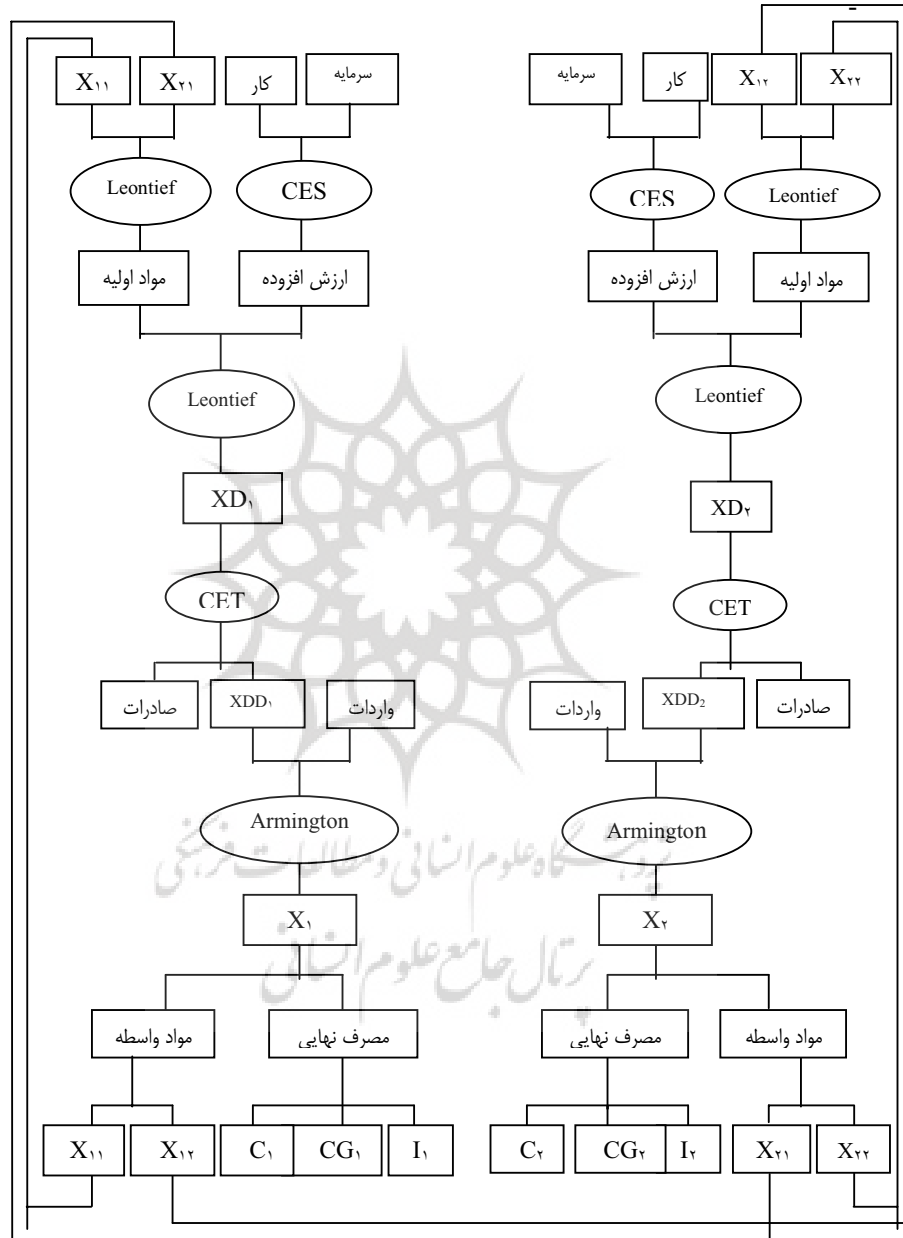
$X_{۱۱}$ $X_{۲۱}$ کار سرمایه

Leontief CES

مواد اولیه ارزش افزوده

Leontief

$XD_{۱}$

CET

صادرات $XDD_{۱}$ واردات

Armington

$X_{۱}$

مواد واسطه مصرف نهایی

$X_{۱۱}$ $X_{۱۲}$ $C_{۱}$ $CG_{۱}$ $I_{۱}$

سرمایه کار $X_{۱۲}$ $X_{۲۲}$

CES Leontief

ارزش افزوده مواد اولیه

Leontief

$XD_{۲}$

CET

واردات $XDD_{2}$ صادرات

Armington

$X_{۲}$

مصرف نهایی مواد واسطه

$C_{۲}$ $CG_{۲}$ $I_{۲}$ $X_{۲۱}$ $X_{۲۲}$

پژوهشگاه علوم انسانی و مطالعات فرهنگی
پرتال جامع علوم انسانی